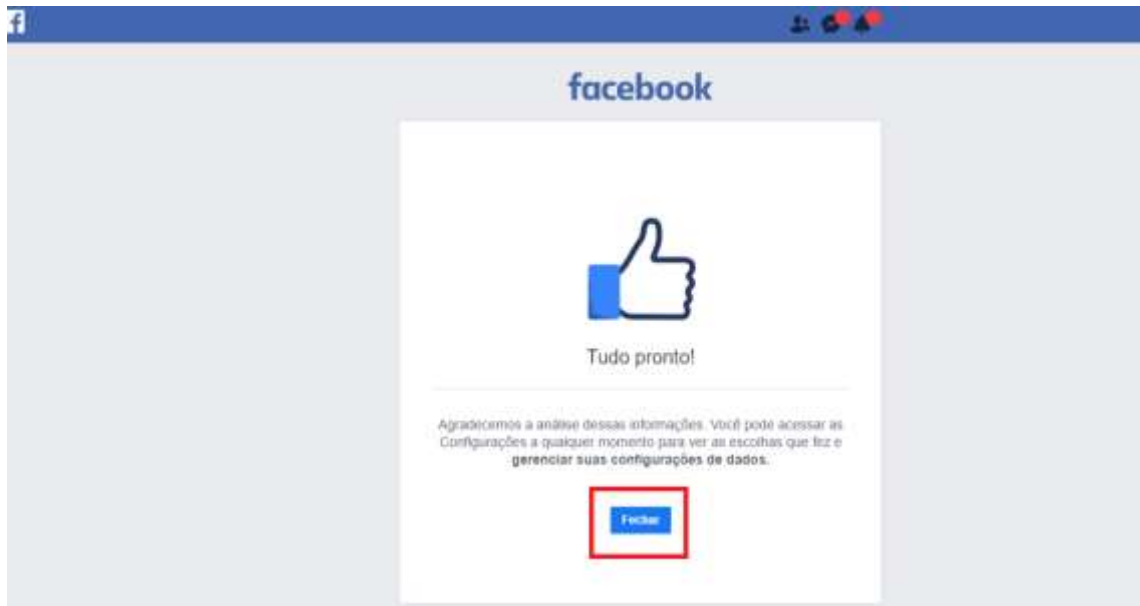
f

facebook

Tudo pronto!

Agradecemos a análise dessas informações. Você pode acessar as Configurações a qualquer momento para ver as escolhas que fez e **gerenciar suas configurações de dados.**

Fechar